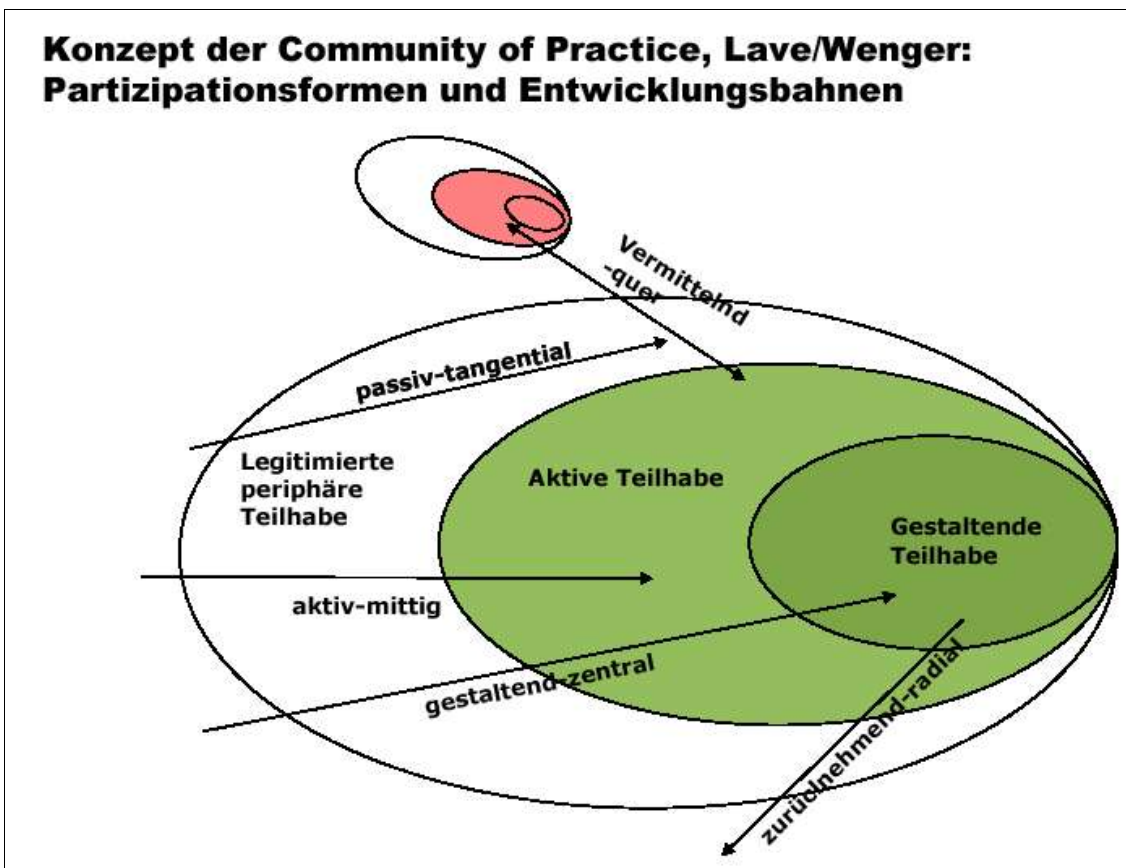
Konzept der Community of Practice, Lave/Wenger: Partizipationsformen und Entwicklungsbahnen

Vermittelnd -quer

passiv-tangential

Legitimierte periphäre Teilhabe

Aktive Teilhabe

Gestaltende Teilhabe

aktiv-mittig

gestaltend-zentral

zurücknehmend-radial